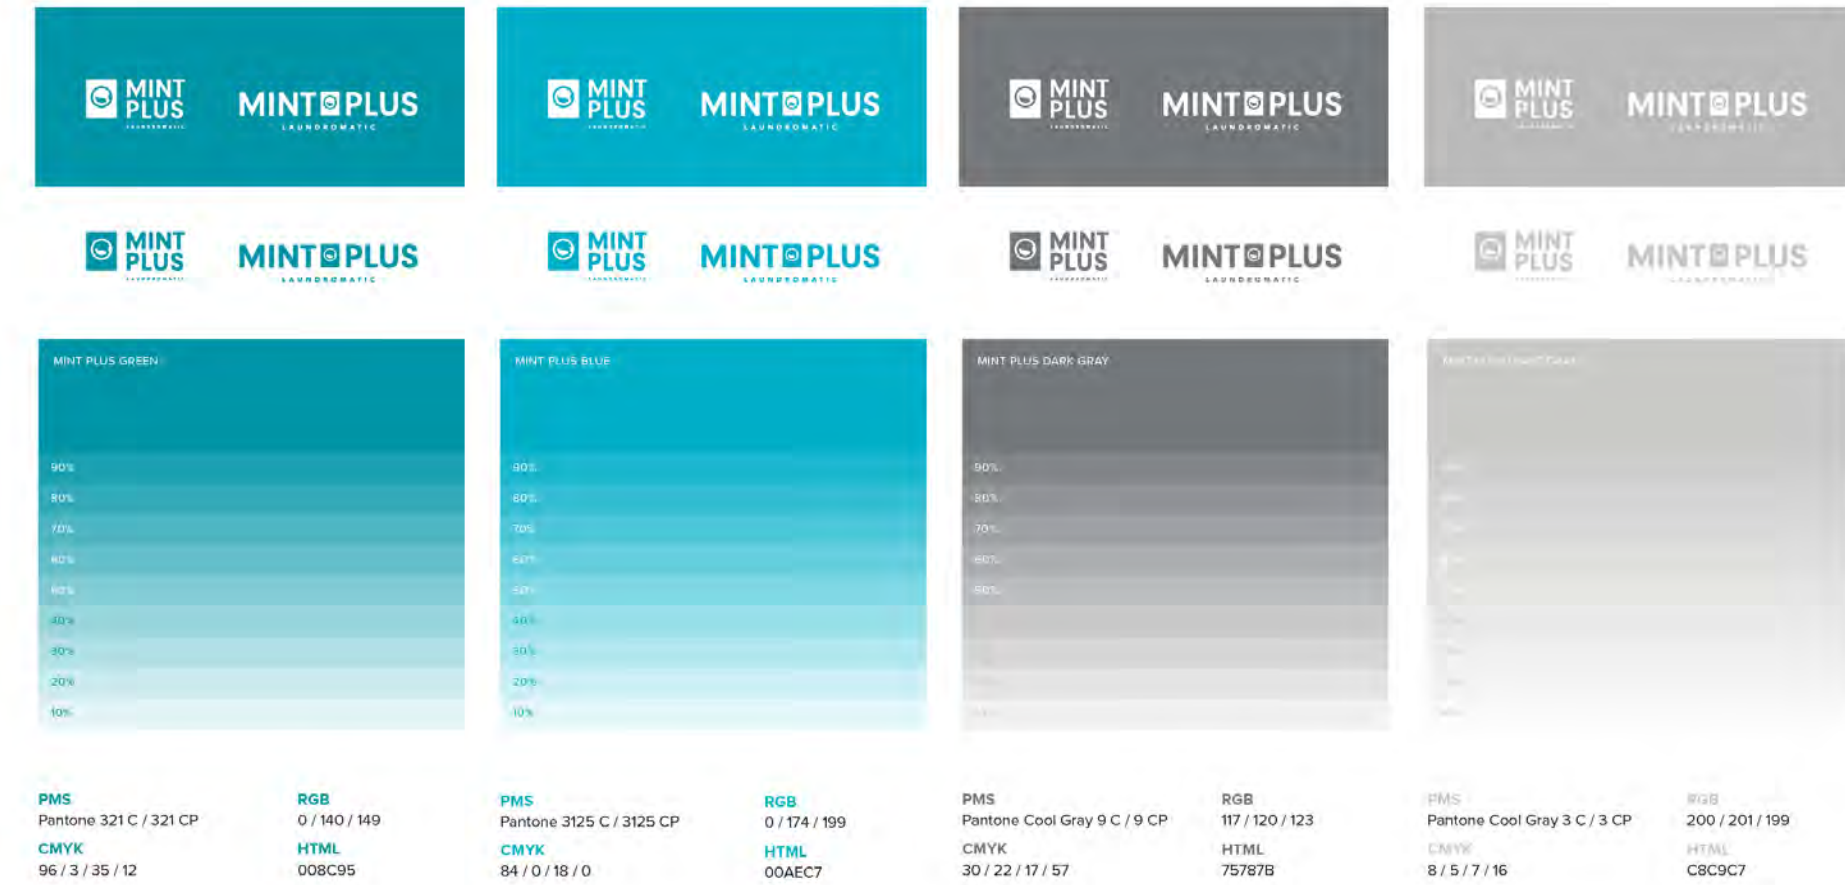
MINT PLUS

MINT PLUS
LAUNDROMATIC

MINT PLUS

MINT PLUS
LAUNDROMATIC

MINT PLUS

MINT PLUS
LAUNDROMATIC

MINT PLUS

MINT PLUS
LAUNDROMATIC

MINT PLUS

MINT PLUS
LAUNDROMATIC

MINT PLUS

MINT PLUS
LAUNDROMATIC

MINT PLUS

MINT PLUS
LAUNDROMATIC

MINT PLUS

MINT PLUS
LAUNDROMATIC

MINT PLUS GREEN
90%
80%
70%
60%
50%
40%
30%
20%
10%

MINT PLUS BLUE
90%
80%
70%
60%
50%
40%
30%
20%
10%

MINT PLUS DARK GRAY
90%
80%
70%
60%
50%

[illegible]

PMS
Pantone 321 C / 321 CP
CMYK
96 / 3 / 35 / 12
RGB
0 / 140 / 149
HTML
008C95

PMS
Pantone 3125 C / 3125 CP
CMYK
84 / 0 / 18 / 0
RGB
0 / 174 / 199
HTML
00AEC7

PMS
Pantone Cool Gray 9 C / 9 CP
CMYK
30 / 22 / 17 / 57
RGB
117 / 120 / 123
HTML
75787B

PMS
Pantone Cool Gray 3 C / 3 CP
CMYK
8 / 5 / 7 / 16
RGB
200 / 201 / 199
HTML
C8C9C7